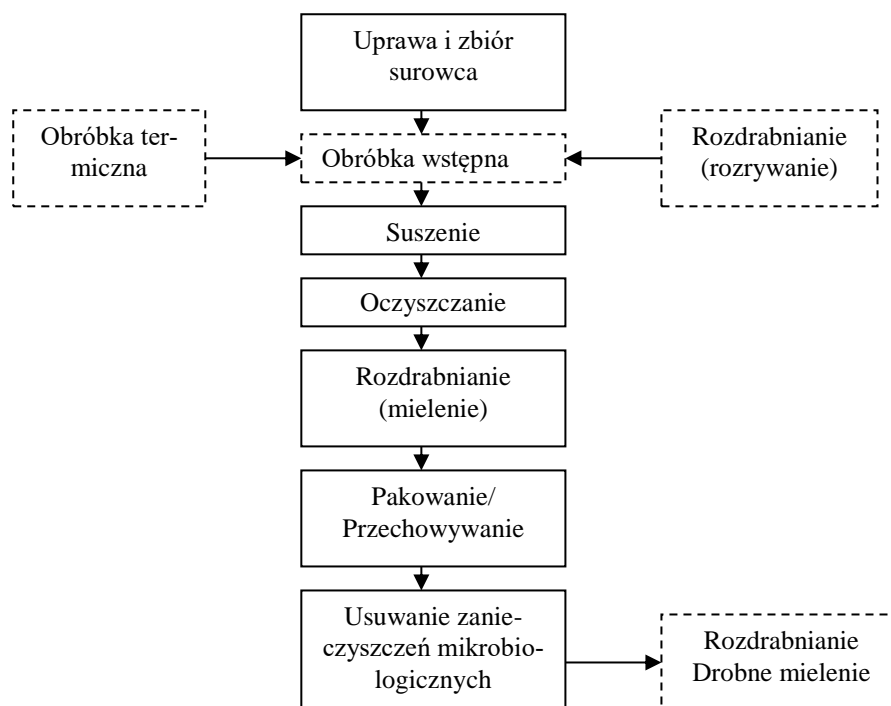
Uprawa i zbiór surowca

Obróbka termiczna

Obróbka wstępna

Rozdrabnianie (rozrywanie)

Suszenie

Oczyszczanie

Rozdrabnianie (mielenie)

Pakowanie/ Przechowywanie

Usuwanie zanieczyszczeń mikrobiologicznych

Rozdrabnianie Drobne mielenie